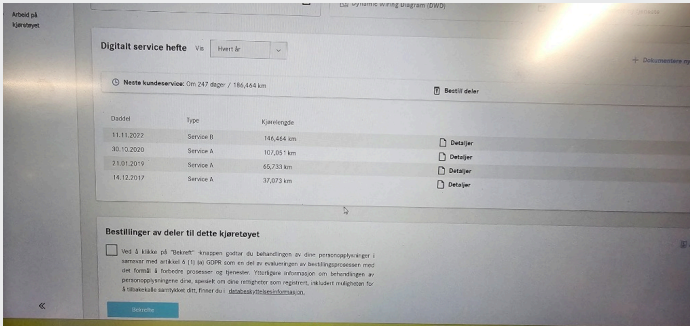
Arbeid på kjøretøyet

Dynamic Wiring Diagram (DWD)

Digitalt service hefte Vis Hvert år

+ Dokumenter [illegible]

Neste kundeservice: Om 247 dager / 186,464 km

Bestill deler

| Dato | Type | Kjørelengde | |
|---|---|---|---|
| 11.11.2022 | Service B | 146,464 km | Detaljer |
| 30.10.2020 | Service A | 107,05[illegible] km | Detaljer |
| 21.01.2019 | Service A | 65,733 km | Detaljer |
| 14.12.2017 | Service A | 37,073 km | Detaljer |

Bestillinger av deler til dette kjøretøyet

Ved å klikke på "Bekreft" -knappen godtar du behandlingen av dine personopplysninger i samsvar med artikkel 6 (1) (a) GDPR som en del av evalueringen av bestillingsprosessen med det formål å forbedre prosesser og tjenester. Ytterligere informasjon om behandlingen av personopplysningene dine, spesielt om dine rettigheter som registrert, inkludert muligheten for å tilbakekalle samtykket ditt, finner du i databeskyttelsesinformasjon.

Bekrefte

«